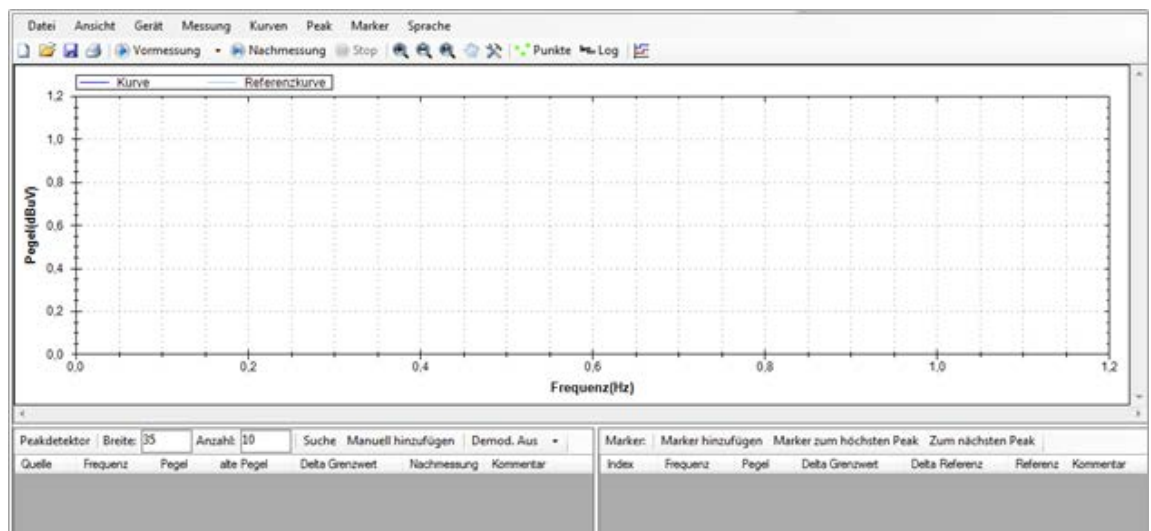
Datei Ansicht Gerät Messung Kurven Peak Marker Sprache

Vormessung Nachmessung Stop Punkte Log

Kurve Referenzkurve

1,2
1,0
0,8
0,6
0,4
0,2
0,0

Pegel(dBuV)

0,0 0,2 0,4 0,6 0,8 1,0 1,2

Frequenz(Hz)

Peakdetektor Breite: 35 Anzahl: 10 Suche Manuell hinzufügen Demod. Aus

| Quelle | Frequenz | Pegel | alte Pegel | Delta Grenzwert | Nachmessung | Kommentar |
|---|---|---|---|---|---|---|

Marker: Marker hinzufügen Marker zum höchsten Peak Zum nächsten Peak

| Index | Frequenz | Pegel | Delta Grenzwert | Delta Referenz | Referenz | Kommentar |
|---|---|---|---|---|---|---|